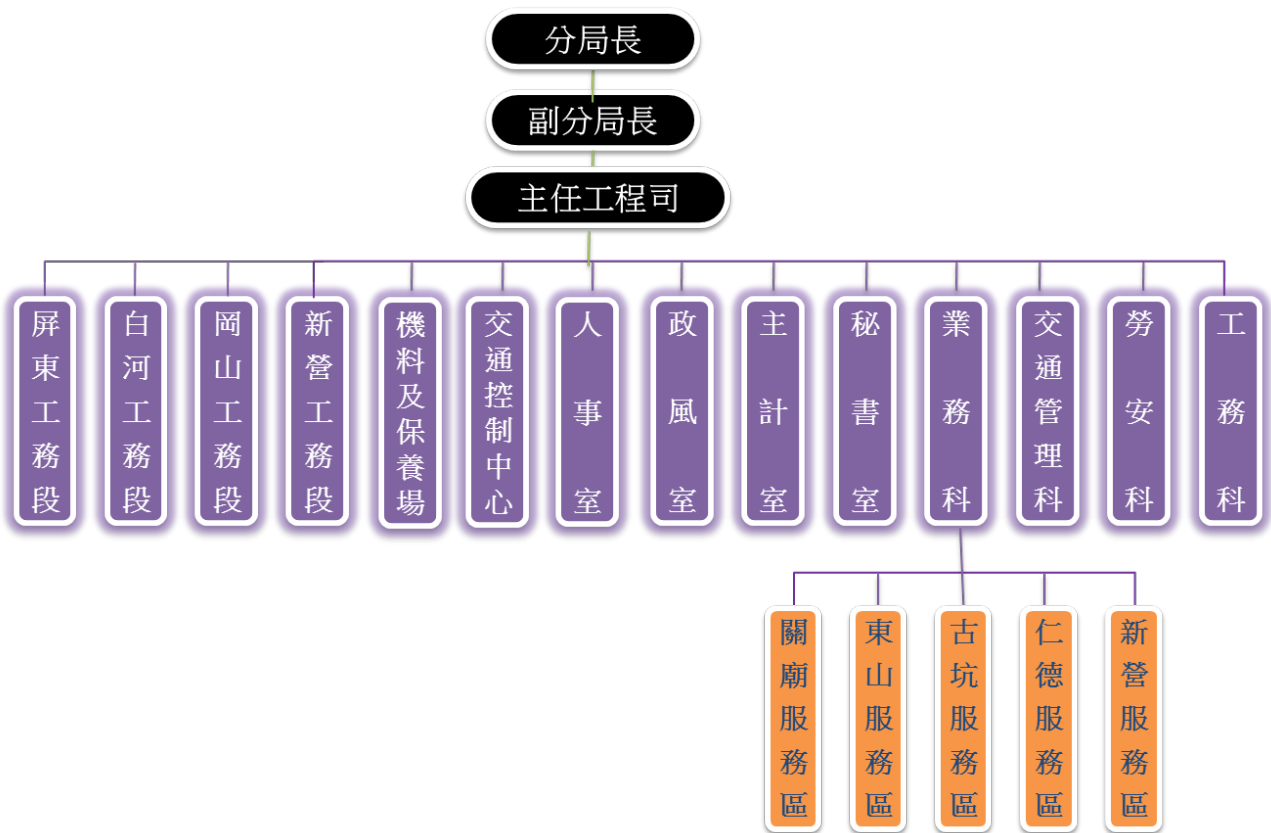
分局長

副分局長

主任工程司

屏東工務段

白河工務段

岡山工務段

新營工務段

機料及保養場

交通控制中心

人事室

政風室

主計室

秘書室

業務科

交通管理科

勞安科

工務科

關廟服務區

東山服務區

古坑服務區

仁德服務區

新營服務區